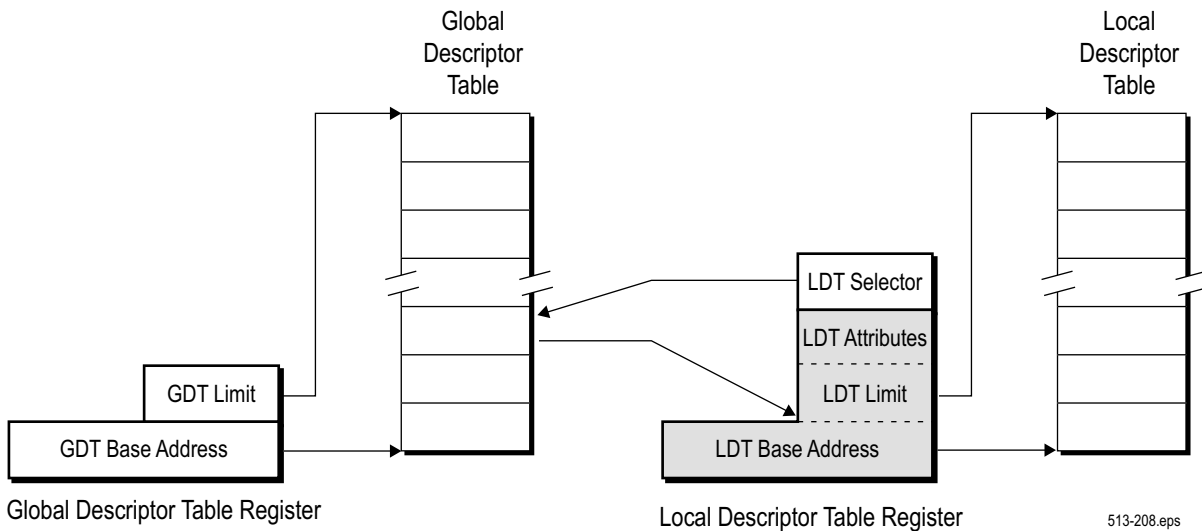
Global Descriptor Table

Local Descriptor Table

LDT Selector

LDT Attributes

LDT Limit

LDT Base Address

GDT Limit

GDT Base Address

Global Descriptor Table Register

Local Descriptor Table Register

513-208.eps